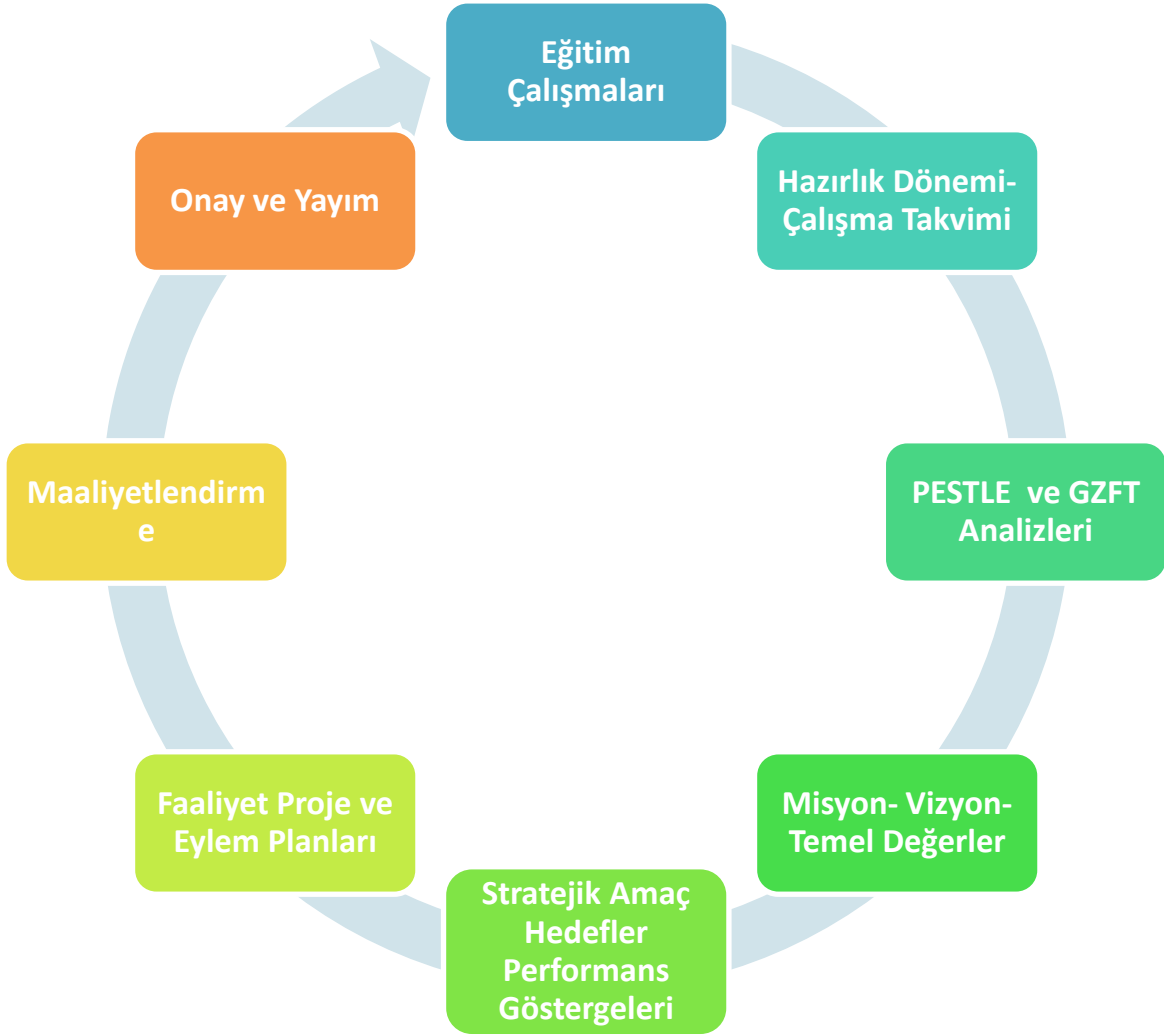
Eğitim Çalışmaları

Hazırlık Dönemi-Çalışma Takvimi

PESTLE ve GZFT Analizleri

Misyon- Vizyon-Temel Değerler

Stratejik Amaç Hedefler Performans Göstergeleri

Faaliyet Proje ve Eylem Planları

Maaliyetlendirm e

Onay ve Yayım